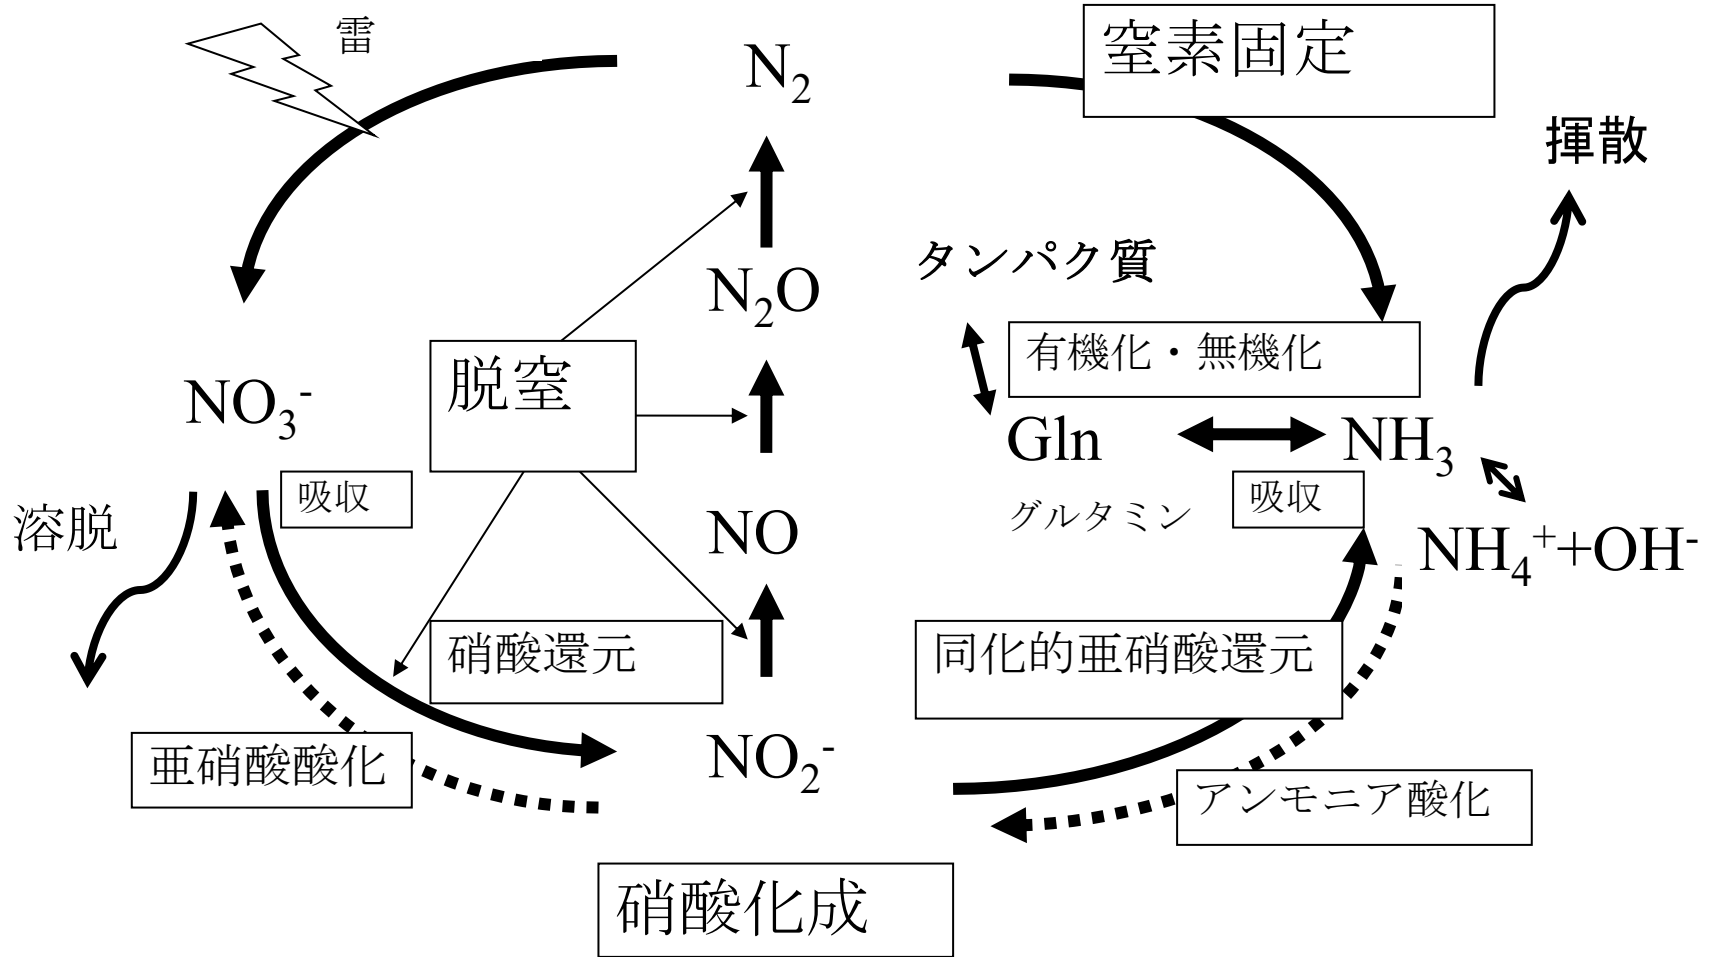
雷

$N_2$

窒素固定

揮散

タンパク質

$N_2O$

有機化・無機化

脱窒

$NO_3^-$

Gln

$NH_3$

吸収

吸収

溶脱

グルタミン

NO

$NH_4^+ + OH^-$

硝酸還元

同化的亜硝酸還元

亜硝酸酸化

$NO_2^-$

アンモニア酸化

硝酸化成